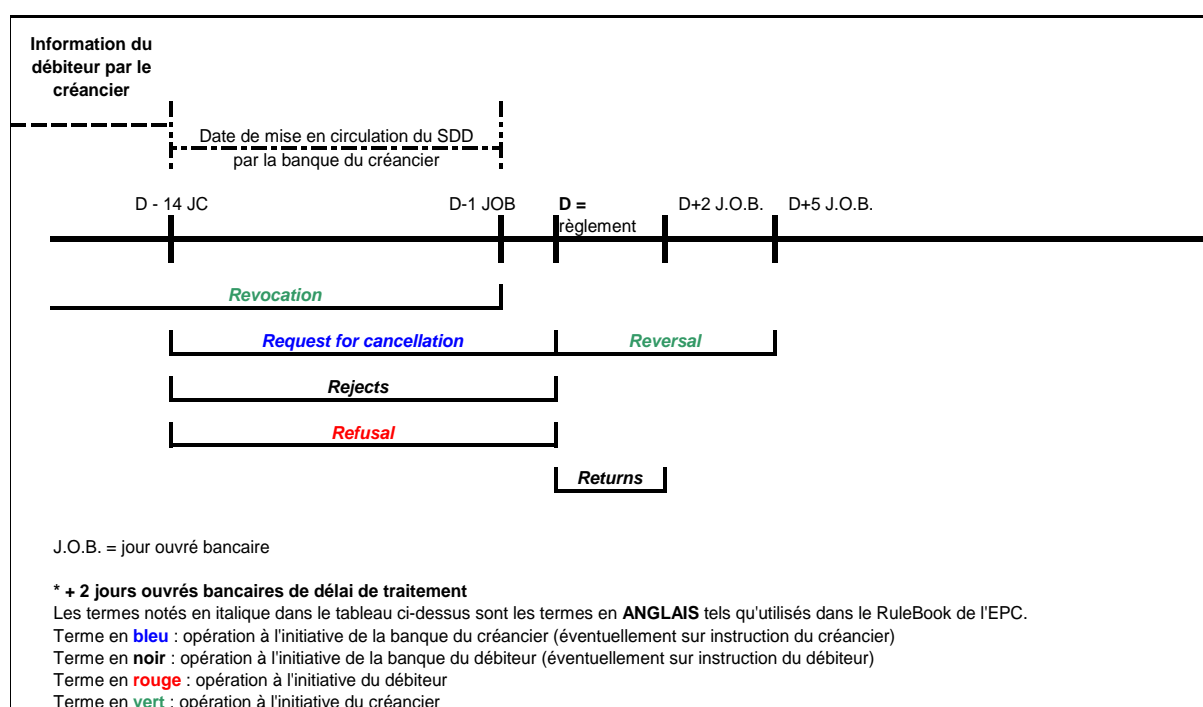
Information du débiteur par le créancier

Date de mise en circulation du SDD par la banque du créancier

D - 14 JC

D-1 JOB

D = règlement

D+2 J.O.B.

D+5 J.O.B.

Revocation

Request for cancellation

Reversal

Rejects

Refusal

Returns

J.O.B. = jour ouvré bancaire

* + 2 jours ouvrés bancaires de délai de traitement
Les termes notés en italique dans le tableau ci-dessus sont les termes en ANGLAIS tels qu'utilisés dans le RuleBook de l'EPC.
Terme en bleu : opération à l'initiative de la banque du créancier (éventuellement sur instruction du créancier)
Terme en noir : opération à l'initiative de la banque du débiteur (éventuellement sur instruction du débiteur)
Terme en rouge : opération à l'initiative du débiteur
Terme en vert : opération à l'initiative du créancier